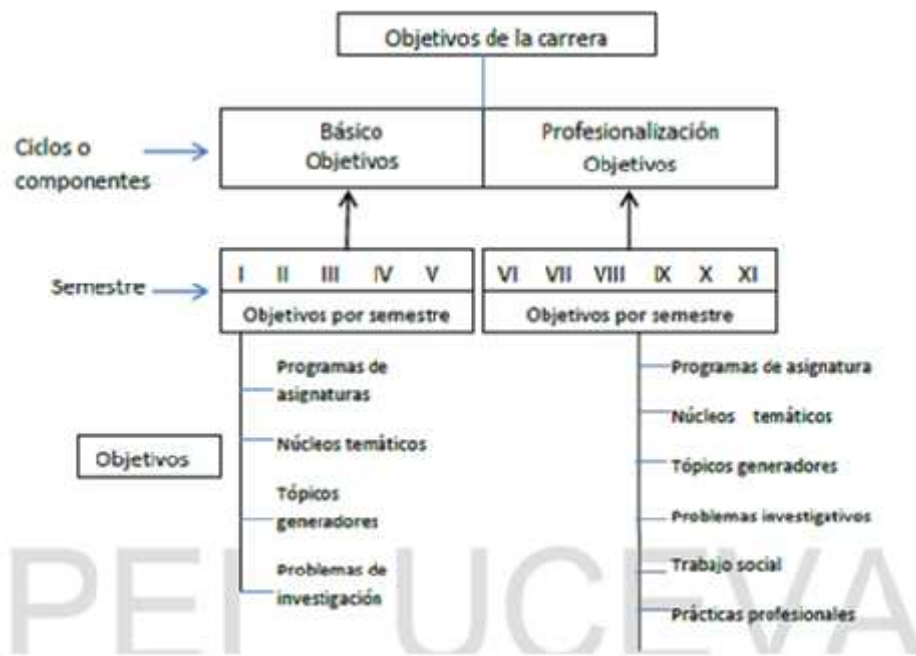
Objetivos de la carrera

Ciclos o componentes

Básico
Objetivos

Profesionalización
Objetivos

Semestre

I II III IV V

Objetivos por semestre

VI VII VIII IX X XI

Objetivos por semestre

Objetivos

Programas de asignaturas

Núcleos temáticos

Tópicos generadores

Problemas de investigación

Programas de asignatura

Núcleos temáticos

Tópicos generadores

Problemas investigativos

Trabajo social

Prácticas profesionales

PEI UCEVA